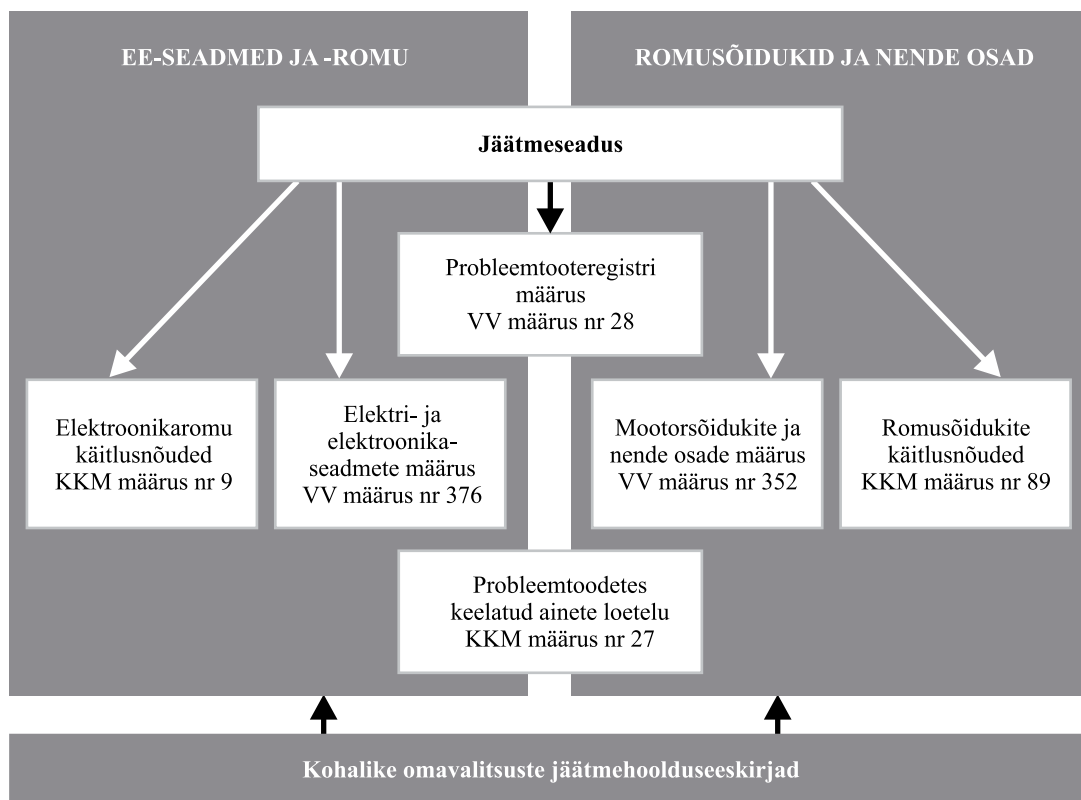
EE-SEADMED JA -ROMU

ROMUSÕIDUKID JA NENDE OSAD

Jäätmeseadus

Probleemtooteregistri määrus VV määrus nr 28

Elektroonikaromu käitlusnõuded KKM määrus nr 9

Elektri- ja elektroonikaseadmete määrus VV määrus nr 376

Mootorsõidukite ja nende osade määrus VV määrus nr 352

Romusõidukite käitlusnõuded KKM määrus nr 89

Probleemtoodetes keelatud ainete loetelu KKM määrus nr 27

Kohalike omavalitsuste jäätmehoolduseeskirjad